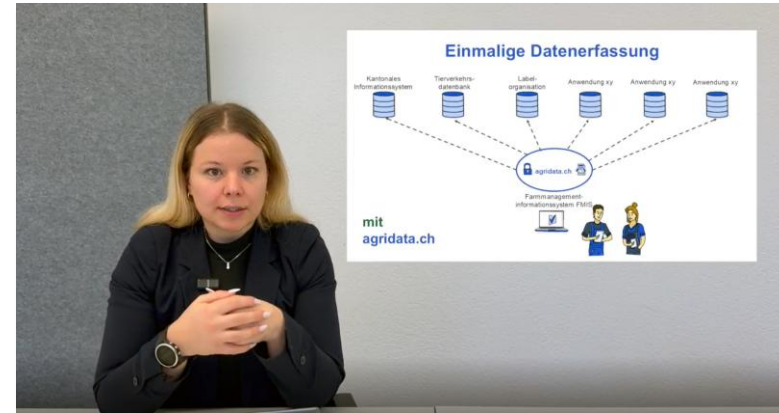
Einmalige Datenerfassung

Kantonales Informationssystem

Tierverkehrs-datenbank

Label-organisation

Anwendung xy

Anwendung xy

Anwendung xy

agridata.ch

Farmmanagement-informationssystem FMIS

mit
agridata.ch